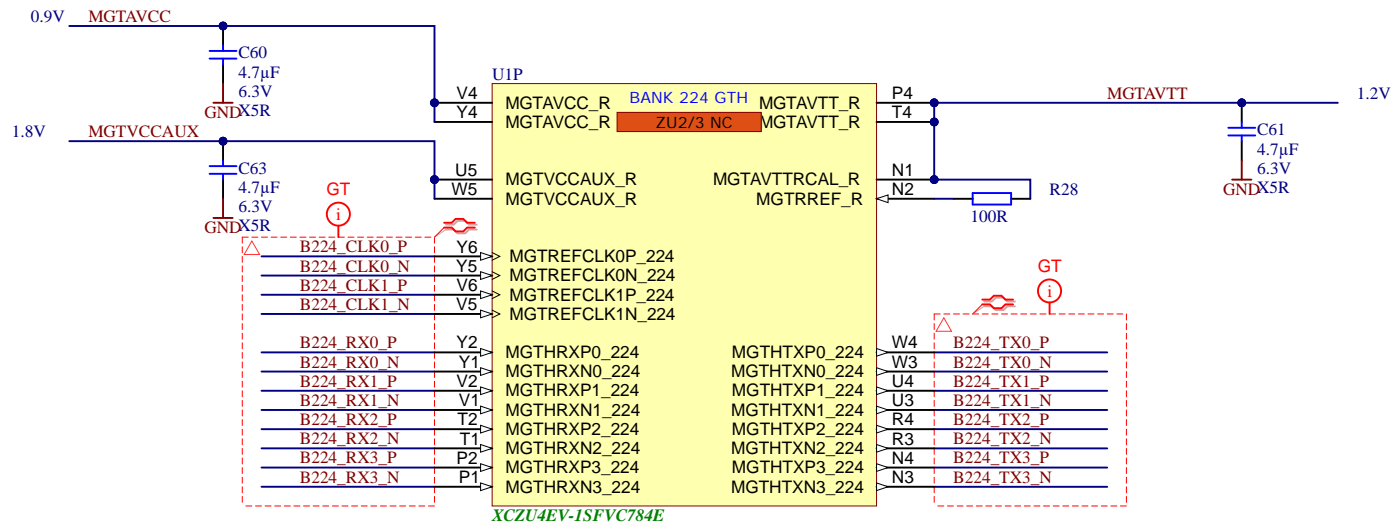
0.9V MGTAVCC

C60
4.7µF
6.3V
GND X5R

1.8V MGTVCCAUX

C63
4.7µF
6.3V
GND X5R

GT

U1P

V4 MGTAVCC_R
Y4 MGTAVCC_R
BANK 224 GTH
ZU2/3 NC
MGTAVTT_R P4
MGTAVTT_R T4

U5 MGTVCCAUX_R
W5 MGTVCCAUX_R
MGTAVTTRCAL_R N1
MGTRREF_R N2

MGTAVTT 1.2V

C61
4.7µF
6.3V
GND X5R

R28
100R

B224_CLK0_P Y6 MGTREFCLK0P_224
B224_CLK0_N Y5 MGTREFCLK0N_224
B224_CLK1_P V6 MGTREFCLK1P_224
B224_CLK1_N V5 MGTREFCLK1N_224

GT

B224_RX0_P Y2 MGTHRXP0_224
B224_RX0_N Y1 MGTHRXN0_224
B224_RX1_P V2 MGTHRXP1_224
B224_RX1_N V1 MGTHRXN1_224
B224_RX2_P T2 MGTHRXP2_224
B224_RX2_N T1 MGTHRXN2_224
B224_RX3_P P2 MGTHRXP3_224
B224_RX3_N P1 MGTHRXN3_224

MGTHTXP0_224 W4 B224_TX0_P
MGTHTXN0_224 W3 B224_TX0_N
MGTHTXP1_224 U4 B224_TX1_P
MGTHTXN1_224 U3 B224_TX1_N
MGTHTXP2_224 R4 B224_TX2_P
MGTHTXN2_224 R3 B224_TX2_N
MGTHTXP3_224 N4 B224_TX3_P
MGTHTXN3_224 N3 B224_TX3_N

XCZU4EV-1SFVC784E